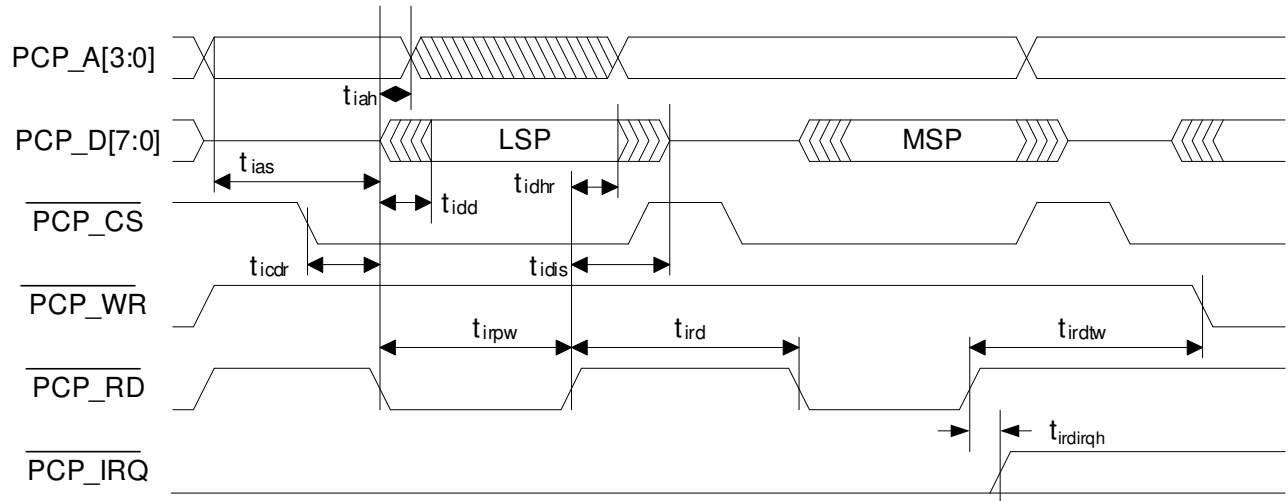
PCP_A[3:0]

$t_{iah}$

PCP_D[7:0]

LSP

MSP

$t_{ias}$

$t_{idhr}$

$t_{idd}$

$\overline{PCP\_CS}$

$t_{icdr}$

$t_{idis}$

$\overline{PCP\_WR}$

$t_{irpw}$

$t_{ird}$

$t_{irdtw}$

$\overline{PCP\_RD}$

$t_{irdirqh}$

$\overline{PCP\_IRQ}$